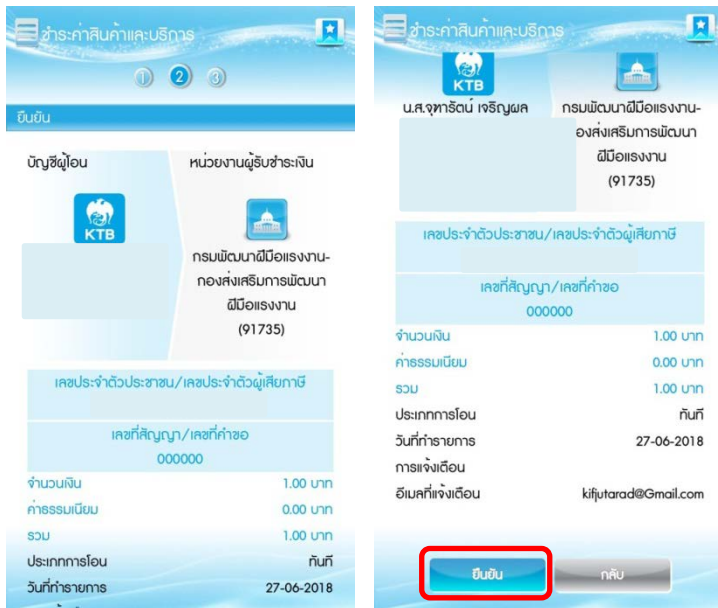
ชำระค่าสินค้าและบริการ

1 2 3

ยืนยัน

บัญชีผู้โอน

หน่วยงานผู้รับชำระเงิน

KTB

กรมพัฒนาฝีมือแรงงาน-กองส่งเสริมการพัฒนาฝีมือแรงงาน (91735)

เลขประจำตัวประชาชน/เลขประจำตัวผู้เสียภาษี

เลขที่สัญญา/เลขที่คำขอ

000000

| | |
|---|---|
| จำนวนเงิน | 1.00 บาท |
| ค่าธรรมเนียม | 0.00 บาท |
| รวม | 1.00 บาท |
| ประเภทการโอน | ทันที |
| วันที่ทำรายการ | 27-06-2018 |

ชำระค่าสินค้าและบริการ

KTB

น.ส.จุฑารัตน์ เจริญผล

กรมพัฒนาฝีมือแรงงาน-กองส่งเสริมการพัฒนาฝีมือแรงงาน (91735)

เลขประจำตัวประชาชน/เลขประจำตัวผู้เสียภาษี

เลขที่สัญญา/เลขที่คำขอ

000000

| | |
|---|---|
| จำนวนเงิน | 1.00 บาท |
| ค่าธรรมเนียม | 0.00 บาท |
| รวม | 1.00 บาท |
| ประเภทการโอน | ทันที |
| วันที่ทำรายการ | 27-06-2018 |
| การแจ้งเตือน | |
| อีเมลที่แจ้งเตือน | kifjutarad@Gmail.com |

ยืนยัน

กลับ